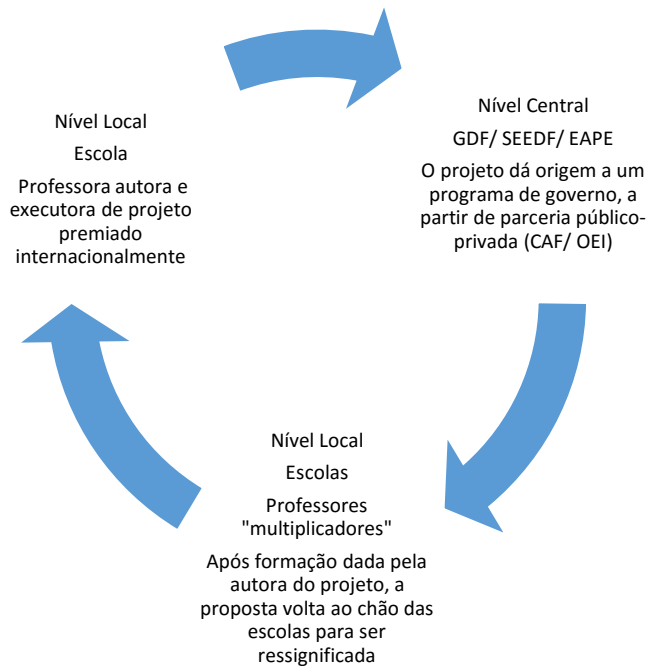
Nível Local

Escola

Professora autora e executora de projeto premiado internacionalmente

Nível Central

GDF/ SEEDF/ EAPE

O projeto dá origem a um programa de governo, a partir de parceria público-privada (CAF/ OEI)

Nível Local

Escolas

Professores "multiplicadores"

Após formação dada pela autora do projeto, a proposta volta ao chão das escolas para ser ressignificada